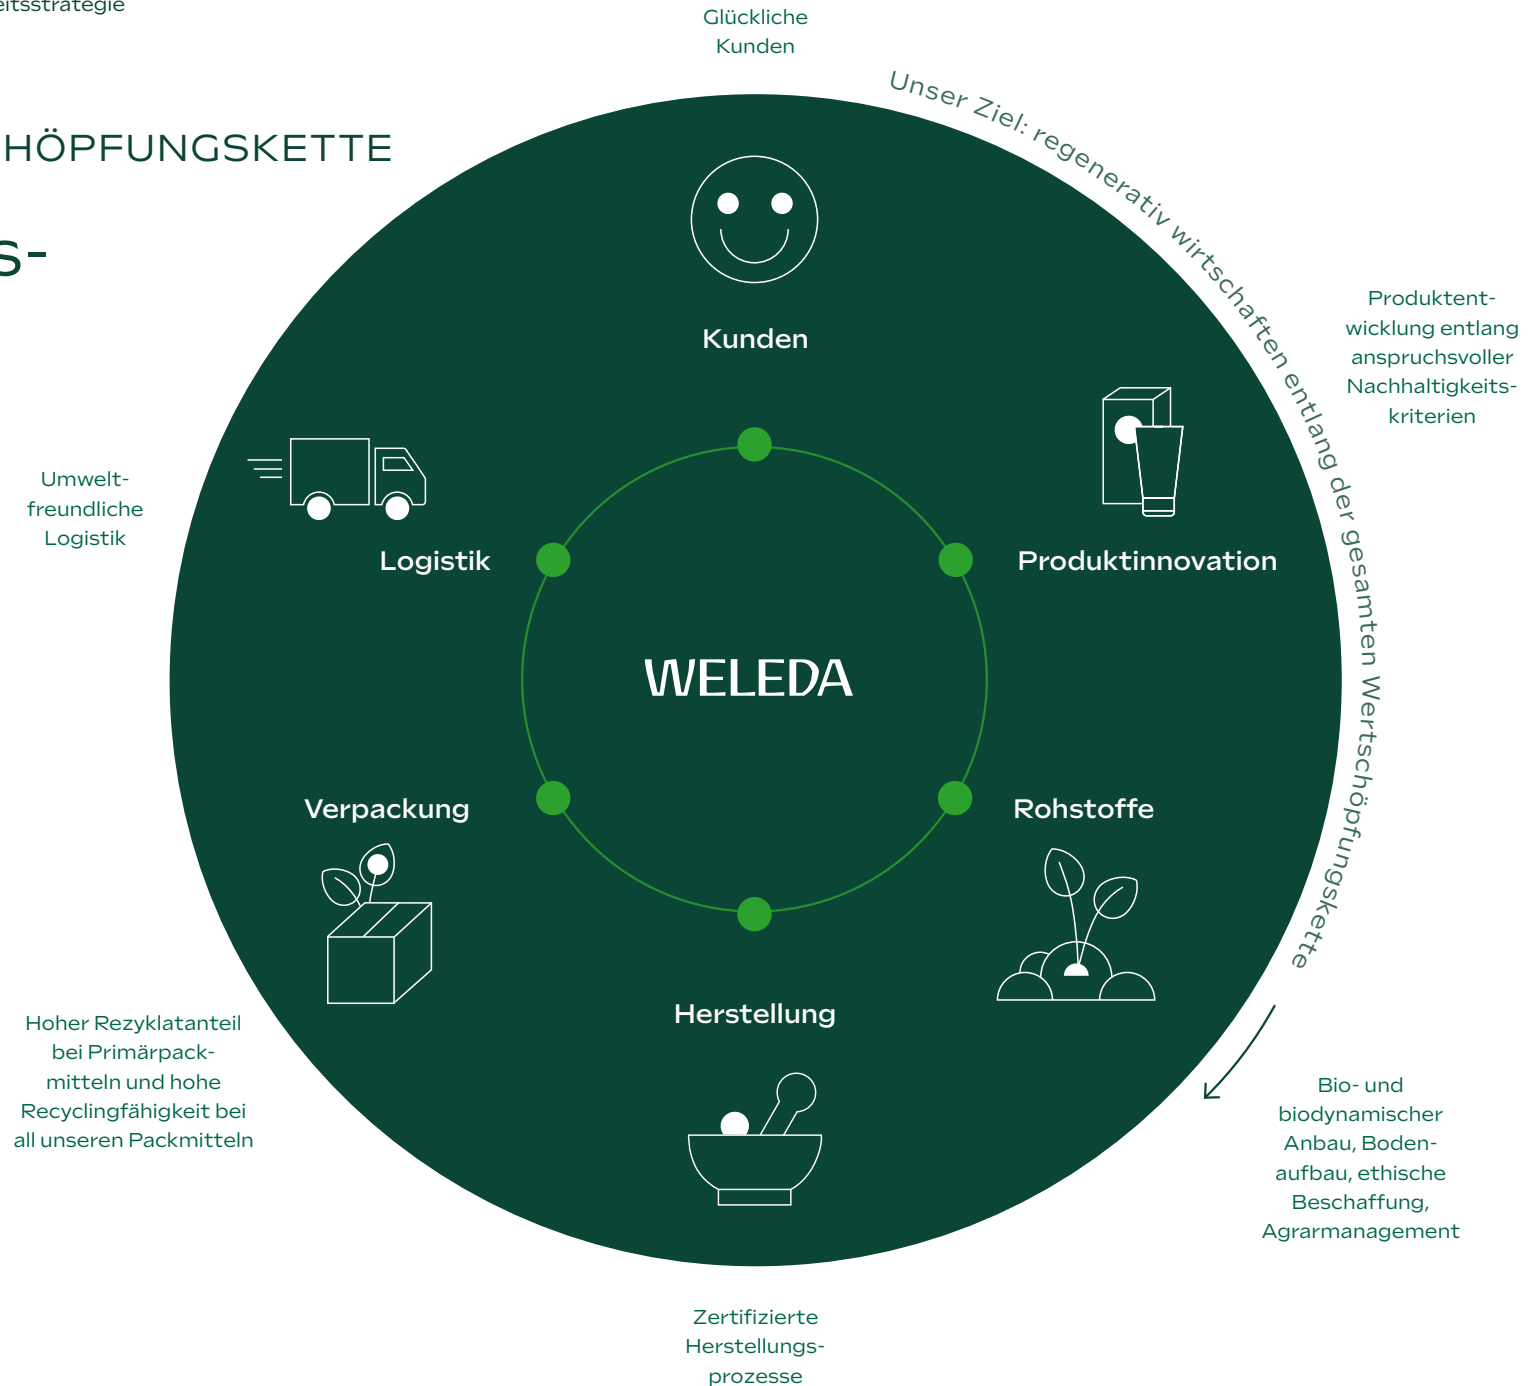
eitsstrategie

HÖPFUNGSKETTE

s-

Glückliche Kunden

Unser Ziel: regenerativ wirtschaften entlang der gesamten Wertschöpfungskette

Kunden

Produktentwicklung entlang anspruchsvoller Nachhaltigkeitskriterien

Umweltfreundliche Logistik

Logistik

Produktinnovation

WELEDA

Verpackung

Rohstoffe

Herstellung

Hoher Rezyklatanteil bei Primärpackmitteln und hohe Recyclingfähigkeit bei all unseren Packmitteln

Bio- und biodynamischer Anbau, Bodenaufbau, ethische Beschaffung, Agrarmanagement

Zertifizierte Herstellungsprozesse